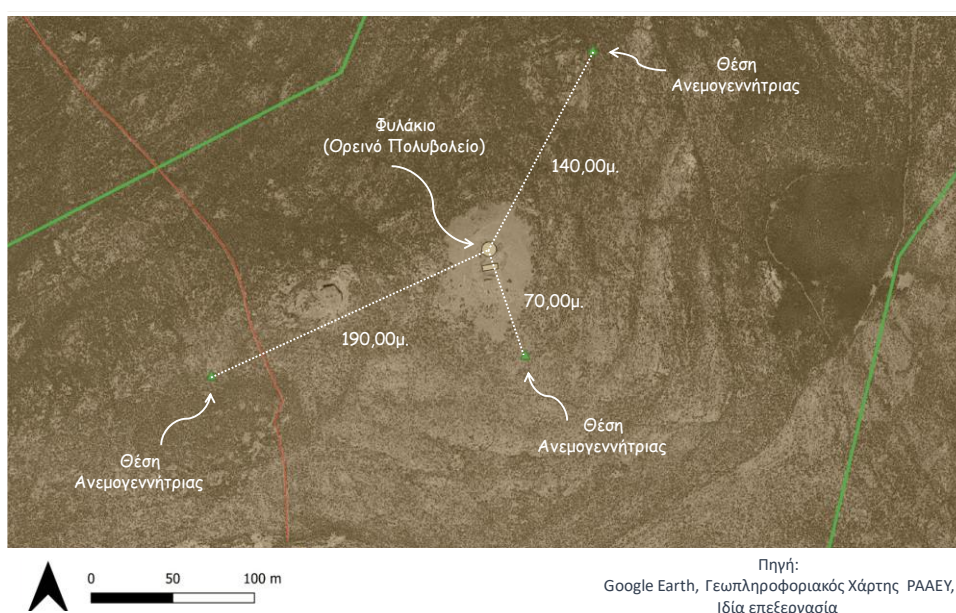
Θέση Ανεμογεννήτριας

Φυλάκιο (Ορεινό Πολυβολείο)

140,00μ.

70,00μ.

190,00μ.

Θέση Ανεμογεννήτριας

Θέση Ανεμογεννήτριας

0 50 100 m

Πηγή: Google Earth, Γεωπληροφοριακός Χάρτης ΡΑΑΕΥ, Ιδία επεξεργασία